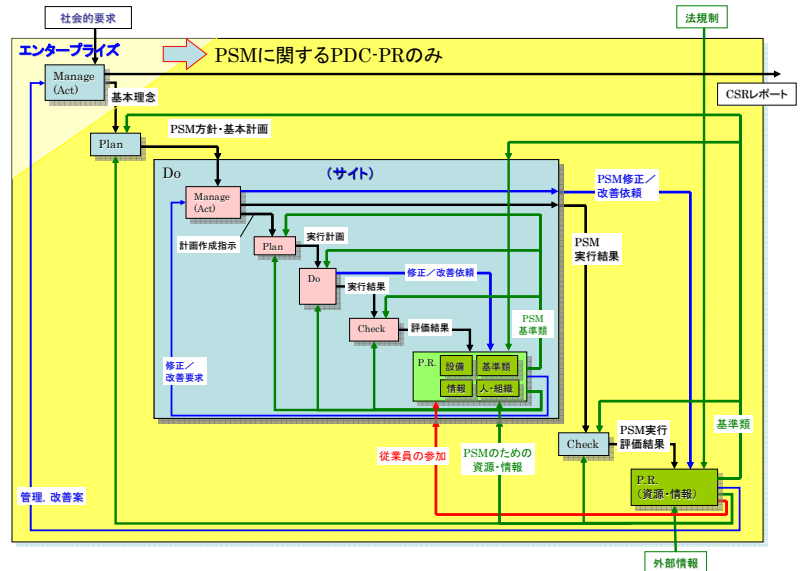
社会的要求

法規制

エンタープライズ

PSMに関するPDC-PRのみ

Manage
(Act)

基本理念

CSRレポート

Plan

PSM方針・基本計画

Do

（サイト）

Manage
(Act)

PSM修正／
改善依頼

計画作成指示

Plan

実行計画

PSM
実行結果

Do

修正／改善依頼

実行結果

PSM
基準類

Check

評価結果

P.R.

設備

基準類

情報

人・組織

修正／
改善要求

基準類

Check

PSM実行
評価結果

従業員の参加

PSMのための
資源・情報

P.R.
（資源・情報）

管理、改善案

外部情報